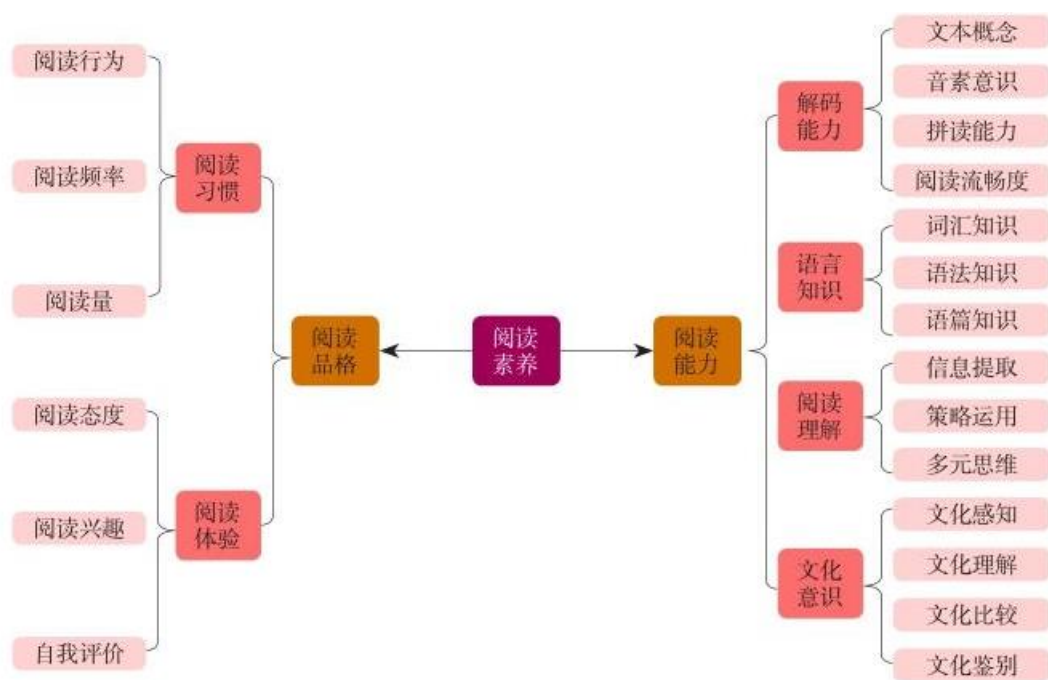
阅读素养

阅读品格

阅读习惯
阅读行为
阅读频率
阅读量

阅读体验
阅读态度
阅读兴趣
自我评价

阅读能力

解码能力
文本概念
音素意识
拼读能力
阅读流畅度

语言知识
词汇知识
语法知识
语篇知识

阅读理解
信息提取
策略运用
多元思维

文化意识
文化感知
文化理解
文化比较
文化鉴别